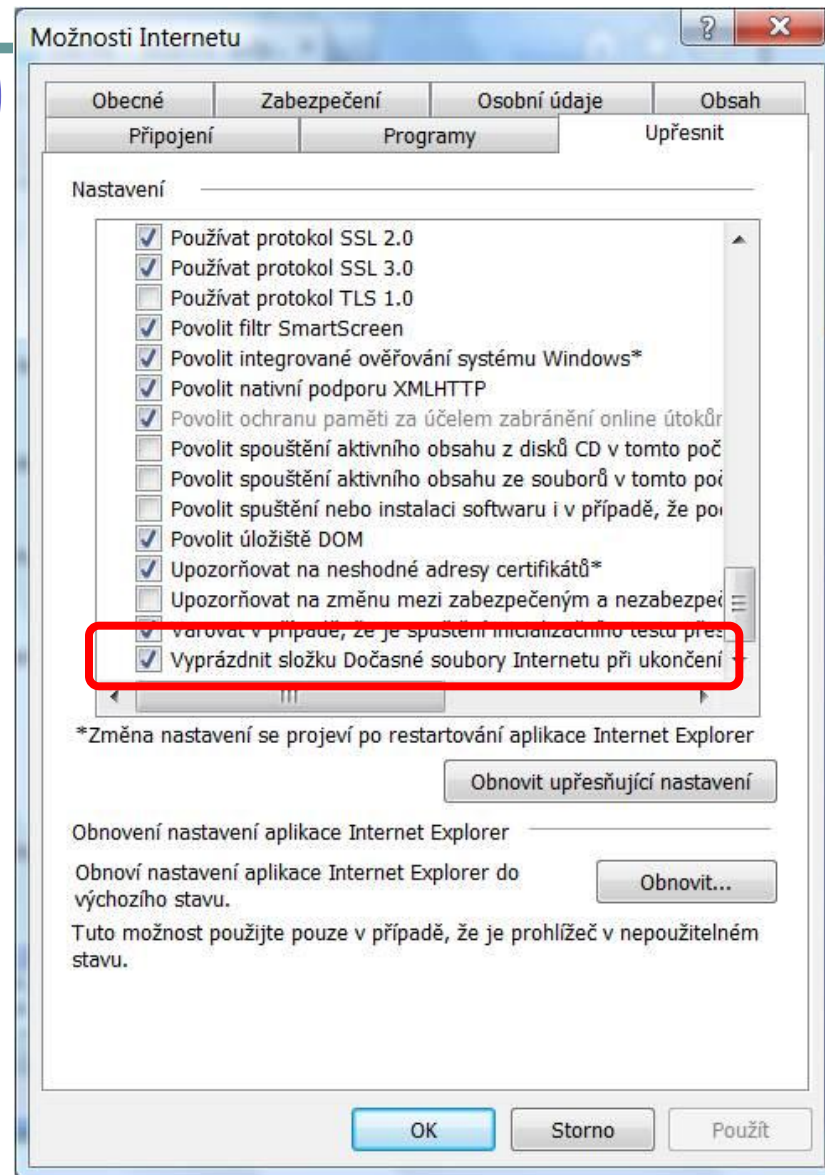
Možnosti Internetu

Obecné | Zabezpečení | Osobní údaje | Obsah
Připojení | Programy | Upřesnit

Nastavení

Používat protokol SSL 2.0
Používat protokol SSL 3.0
Používat protokol TLS 1.0
Povolit filtr SmartScreen
Povolit integrované ověřování systému Windows*
Povolit nativní podporu XMLHTTP
Povolit ochranu paměti za účelem zabránění online útokůn
Povolit spouštění aktivního obsahu z disků CD v tomto poč
Povolit spouštění aktivního obsahu ze souborů v tomto poč
Povolit spuštění nebo instalaci softwaru i v případě, že po
Povolit úložiště DOM
Upozorňovat na neshodné adresy certifikátů*
Upozorňovat na změnu mezi zabezpečeným a nezabezpeč
Varovat v případě, že je spuštění inicializačního testu přes
Vyprázdnit složku Dočasné soubory Internetu při ukončení

*Změna nastavení se projeví po restartování aplikace Internet Explorer

Obnovit upřesňující nastavení

Obnovení nastavení aplikace Internet Explorer

Obnoví nastavení aplikace Internet Explorer do výchozího stavu.

Obnovit...

Tuto možnost použijte pouze v případě, že je prohlížeč v nepoužitelném stavu.

OK | Storno | Použít